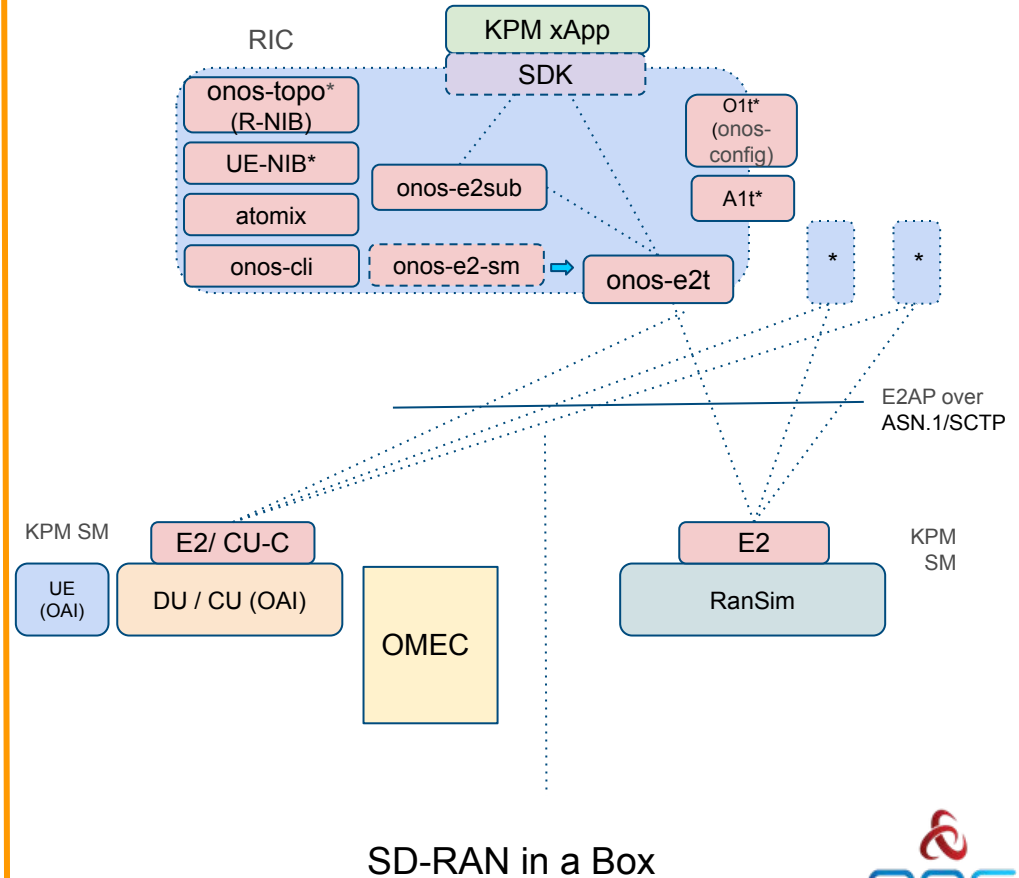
RIC

KPM xApp

SDK

onos-topo*
(R-NIB)

UE-NIB*

atomix

onos-cli

onos-e2sub

onos-e2-sm

onos-e2t

O1t*
(onos-config)

A1t*

*

*

E2AP over
ASN.1/SCTP

KPM SM

E2/ CU-C

UE
(OAI)

DU / CU (OAI)

OMEC

E2

KPM
SM

RanSim

SD-RAN in a Box